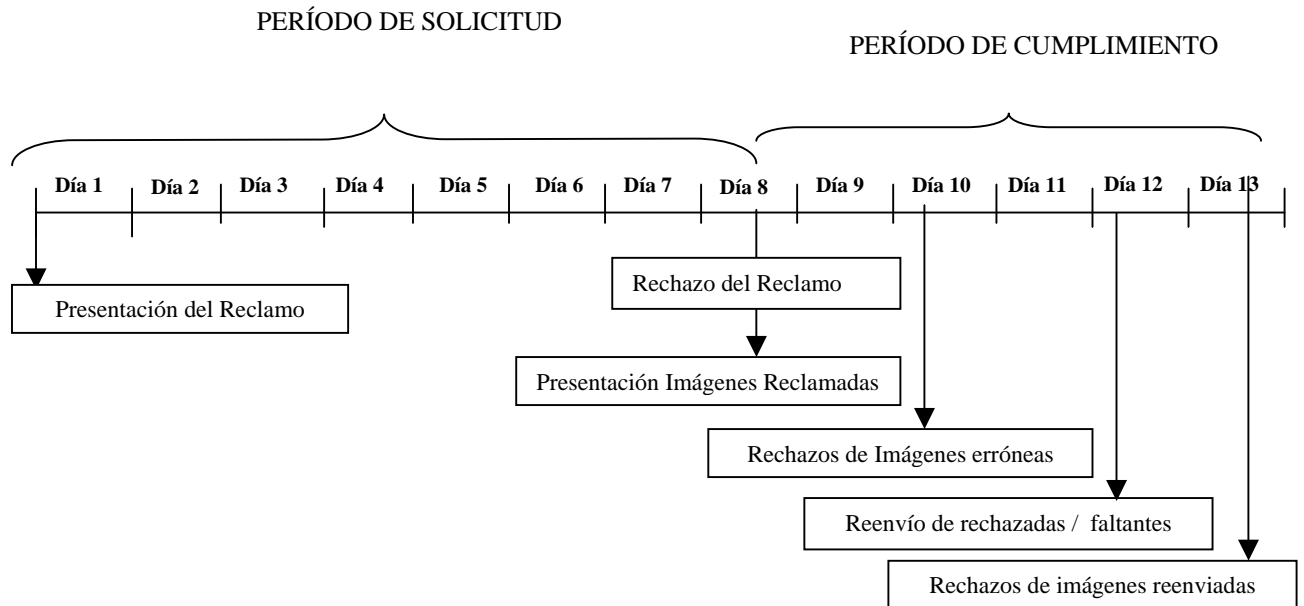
PERÍODO DE SOLICITUD

PERÍODO DE CUMPLIMIENTO

Día 1 Día 2 Día 3 Día 4 Día 5 Día 6 Día 7 Día 8 Día 9 Día 10 Día 11 Día 12 Día 13

Presentación del Reclamo

Rechazo del Reclamo

Presentación Imágenes Reclamadas

Rechazos de Imágenes erróneas

Reenvío de rechazadas / faltantes

Rechazos de imágenes reenviadas